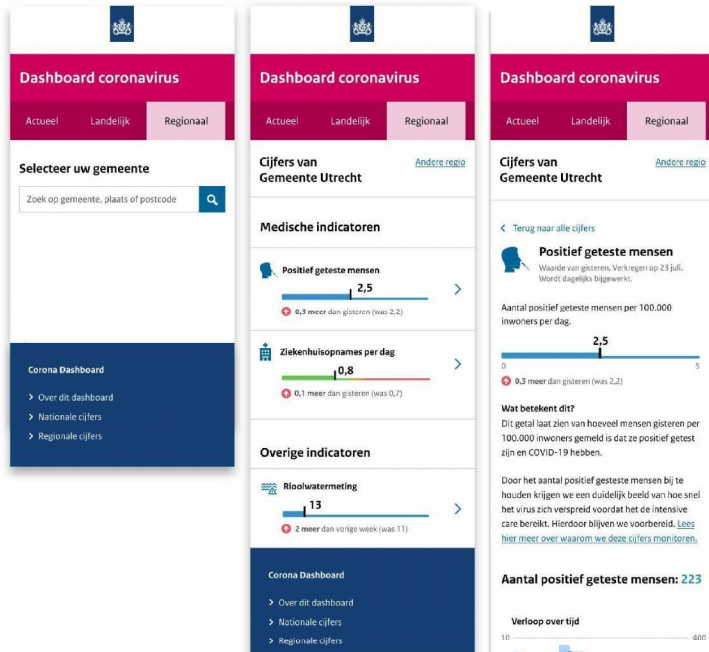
Dashboard coronavirus

Actueel Landelijk Regionaal

Selecteer uw gemeente

Zoek op gemeente, plaats of postcode

Corona Dashboard

> Over dit dashboard
> Nationale cijfers
> Regionale cijfers

Dashboard coronavirus

Actueel Landelijk Regionaal

Cijfers van Gemeente Utrecht

Andere regio

Medische indicatoren

Positief geteste mensen

2,5

0,3 meer dan gisteren (was 2,2)

Ziekenhuisopnames per dag

0,8

0,1 meer dan gisteren (was 0,7)

Overige indicatoren

Rioolwatermeting

13

2 meer dan vorige week (was 11)

Corona Dashboard

> Over dit dashboard
> Nationale cijfers
> Regionale cijfers

Dashboard coronavirus

Actueel Landelijk Regionaal

Cijfers van Gemeente Utrecht

Andere regio

< Terug naar alle cijfers

Positief geteste mensen

Waarde van gisteren. Verkregen op 23 juli. Wordt dagelijks bijgewerkt.

Aantal positief geteste mensen per 100.000 inwoners per dag.

2,5

0

5

0,3 meer dan gisteren (was 2,2)

Wat betekent dit?

Dit getal laat zien van hoeveel mensen gisteren per 100.000 inwoners gemeld is dat ze positief getest zijn en COVID-19 hebben.

Door het aantal positief geteste mensen bij te houden krijgen we een duidelijk beeld van hoe snel het virus zich verspreid voordat het de intensive care bereikt. Hierdoor blijven we voorbereid. Lees hier meer over waarom we deze cijfers monitoren.

Aantal positief geteste mensen: 223

Verloop over tijd

10

400